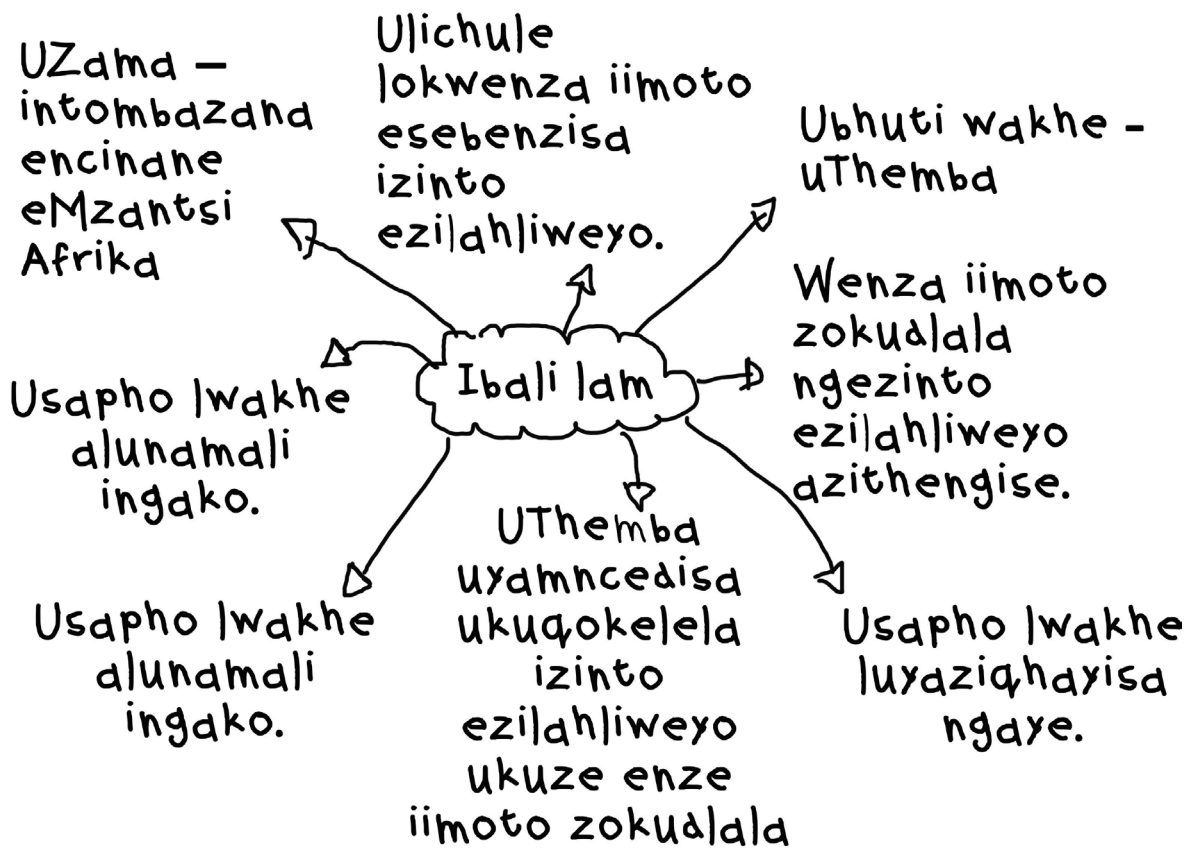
UZama – intombazana encinane eMzantsi Afrika

Ulichule lokwenza iimoto esebenzisa izinto ezilahliweyo.

Ubhuti wakhe - uThemba

Wenza iimoto zokudlala ngezinto ezilahliweyo azithengise.

Ibali lam

Usapho lwakhe alunamali ingako.

Usapho lwakhe alunamali ingako.

UThemba uyamncedisa ukuqokelela izinto ezilahliweyo ukuze enze iimoto zokudlala

Usapho lwakhe luyaziqhayisa ngaye.